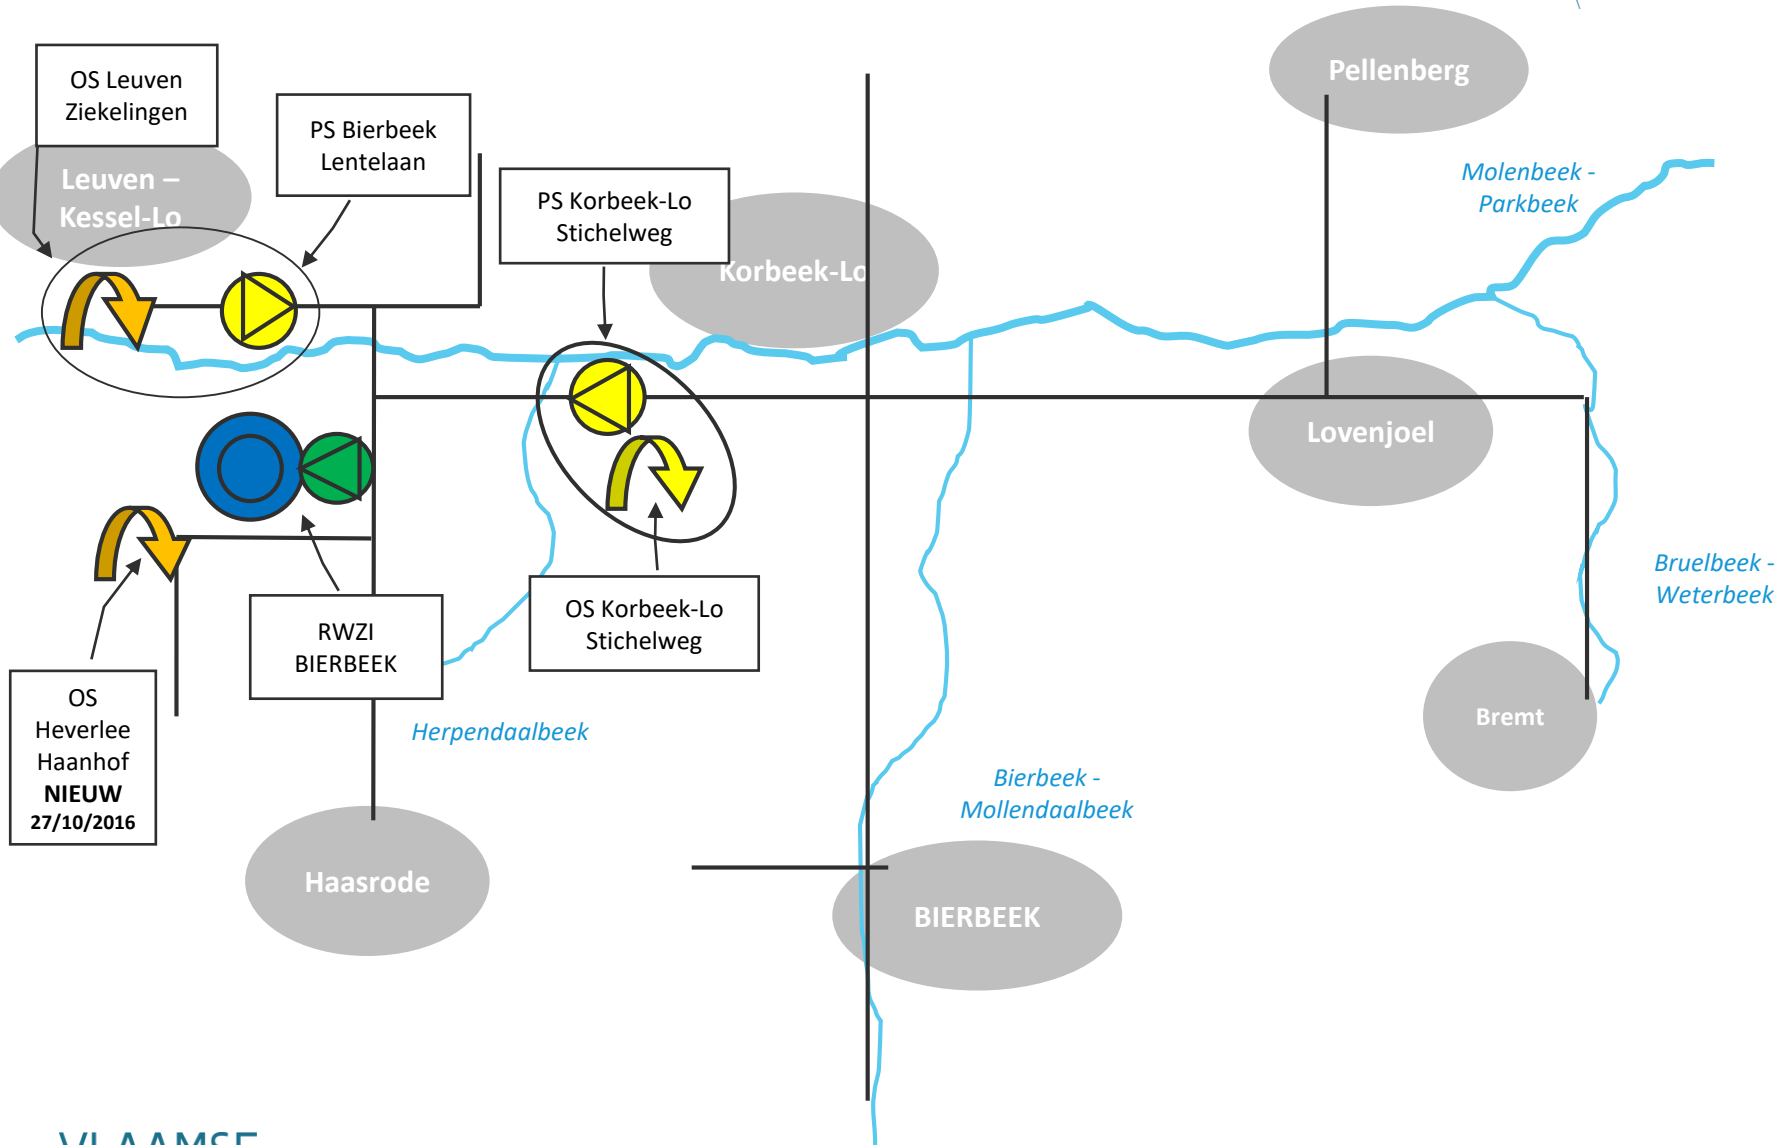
OS Leuven Ziekelingen

PS Bierbeek Lentelaan

Leuven – Kessel-Lo

PS Korbeek-Lo Stichelweg

Korbeek-Lo

Pellenberg

Molenbeek - Parkbeek

Lovenjoel

Bruelbeek - Weterbeek

OS Korbeek-Lo Stichelweg

RWZI BIERBEEK

OS Heverlee Haanhof **NIEUW** **27/10/2016**

Herpendaalbeek

Bierbeek - Mollendaalbeek

Bremt

Haasrode

BIERBEEK

VLAAMSE